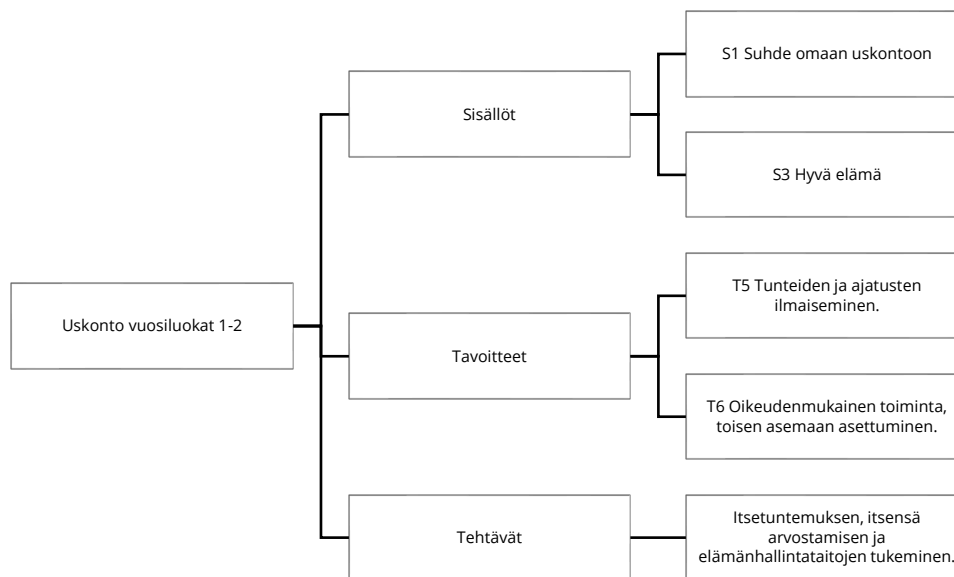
Uskonto vuosiluokat 1-2

Sisällöt

S1 Suhde omaan uskontoon

S3 Hyvä elämä

Tavoitteet

T5 Tunteiden ja ajatusten ilmaiseminen.

T6 Oikeudenmukainen toiminta, toisen asemaan asettuminen.

Tehtävät

Itsetuntemuksen, itsensä arvostamisen ja elämänhallintataitojen tukeminen.